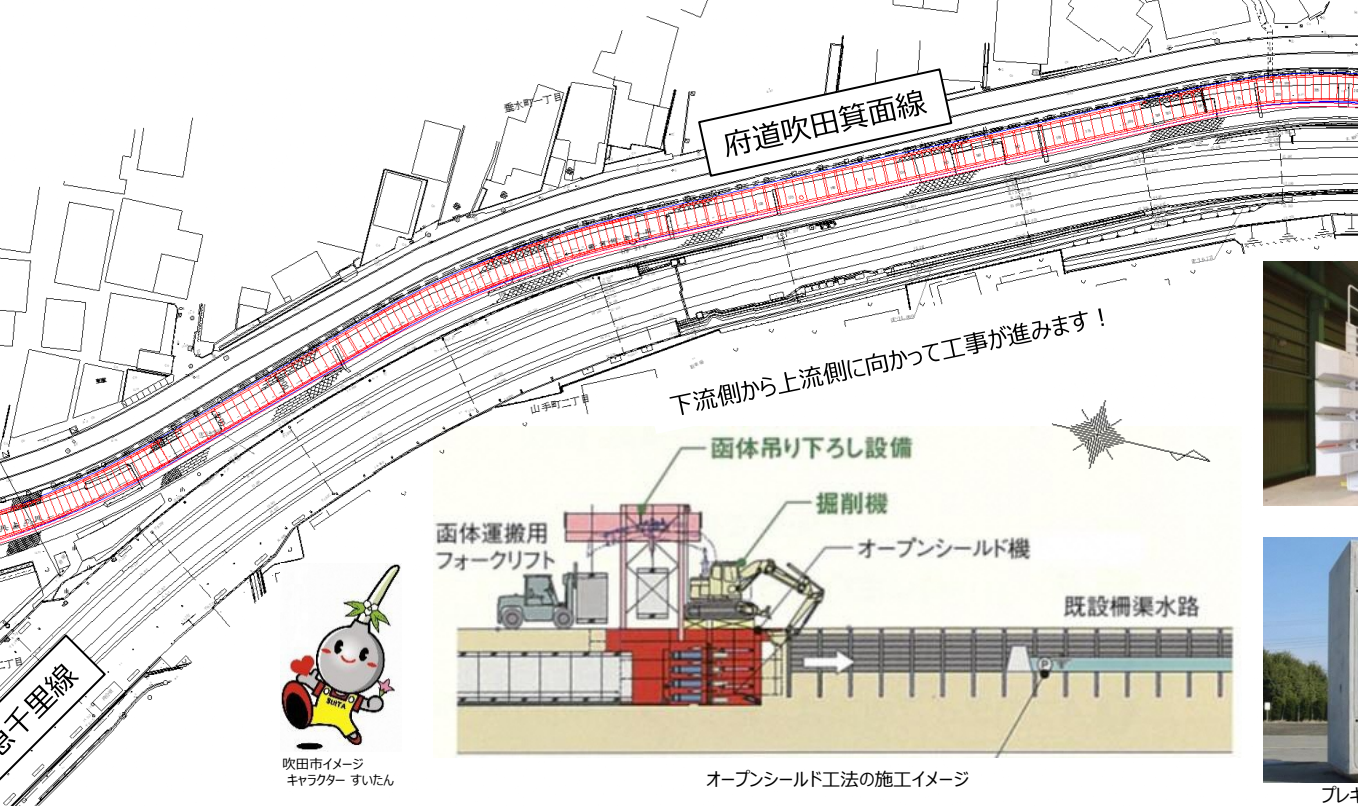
府道吹田箕面線

垂水町一丁目

下流側から上流側に向かって工事が進みます！

山手町二丁目

二丁目

急千里線

函体吊り下ろし設備

掘削機

函体運搬用
フォークリフト

オープンシールド機

既設柵渠水路

吹田市イメージ
キャラクター すいたん

SUITA

オープンシールド工法の施工イメージ

プレキ